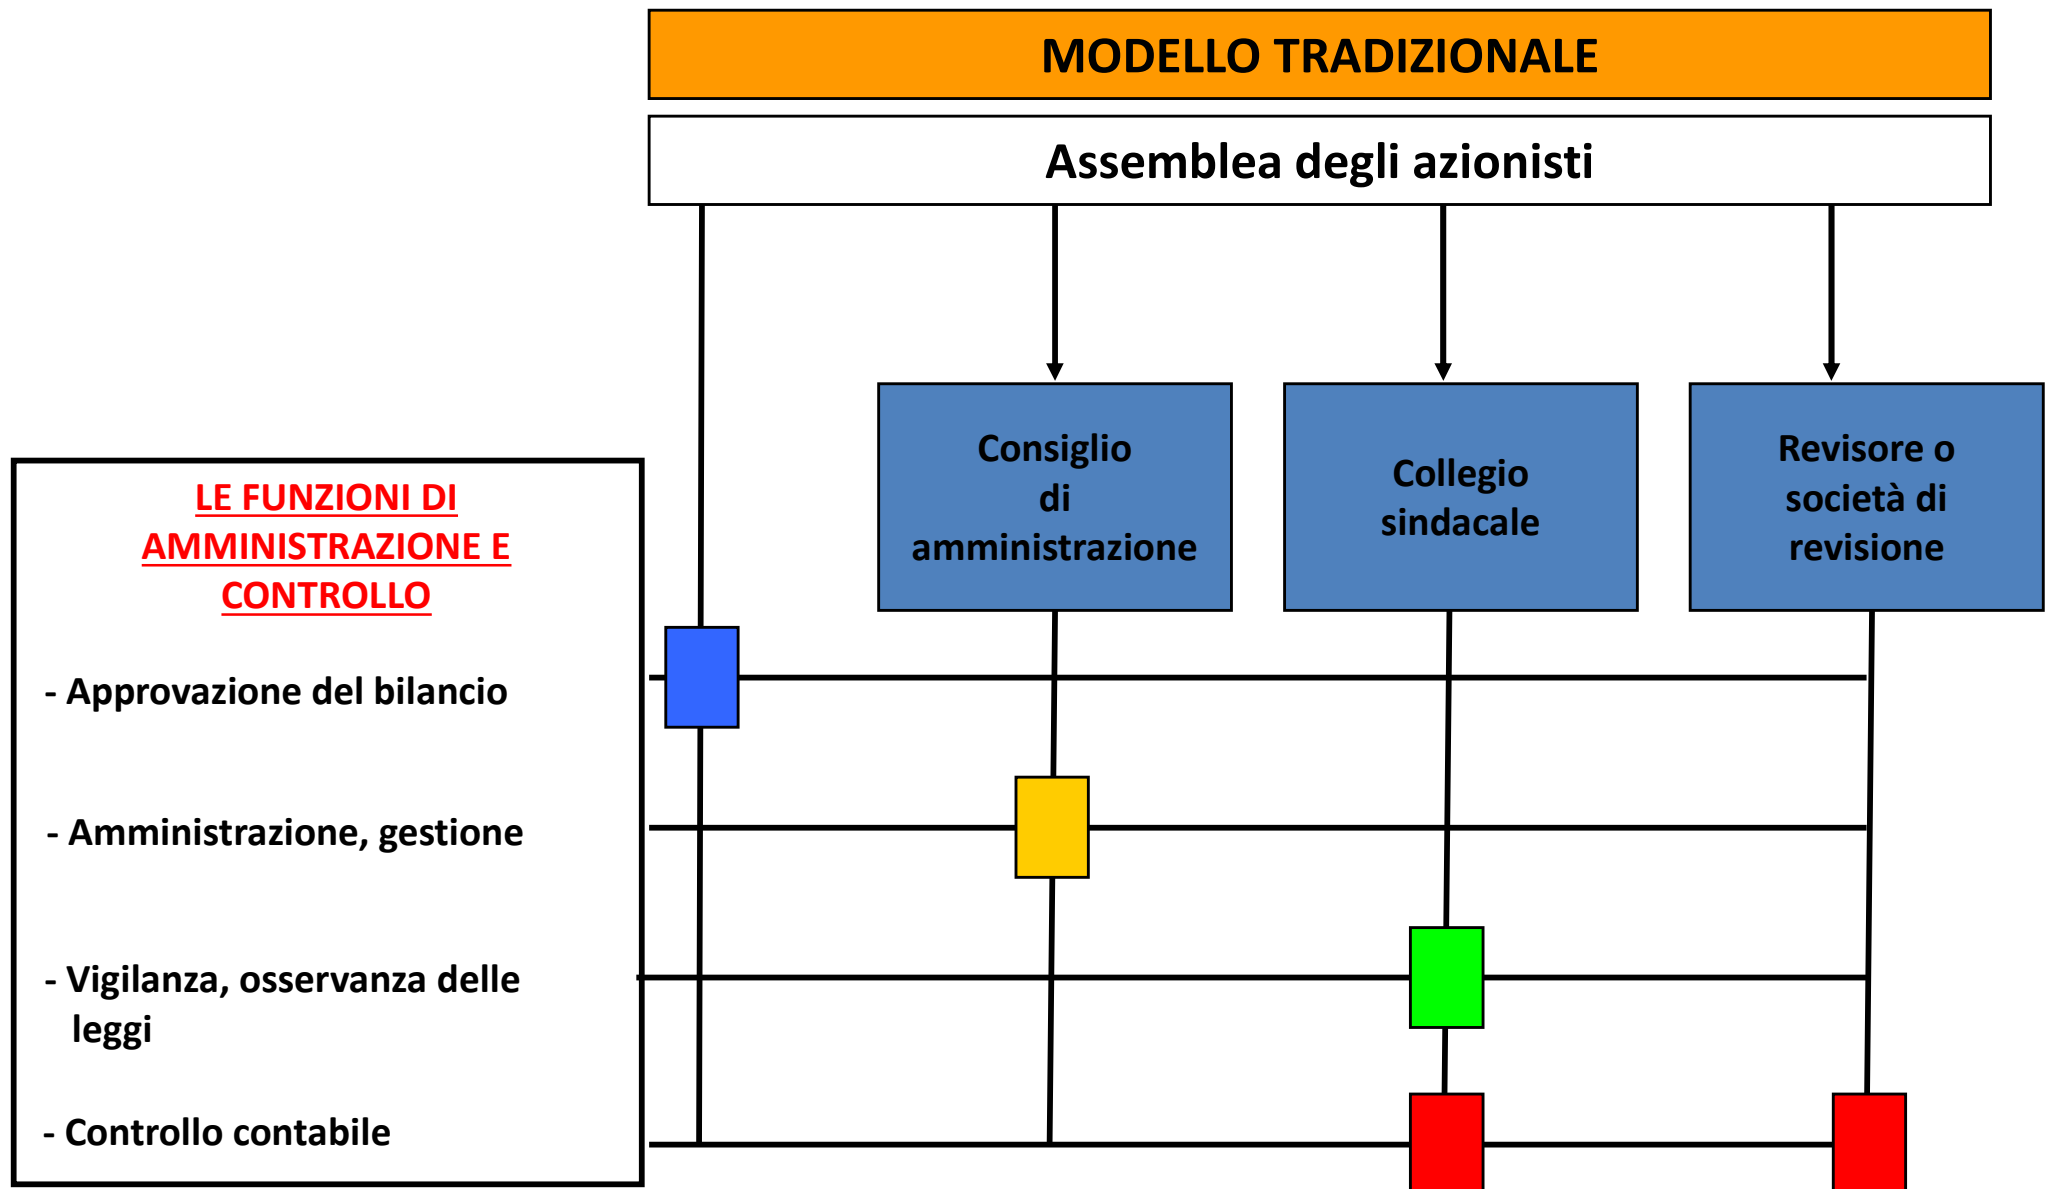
MODELLO TRADIZIONALE

Assemblea degli azionisti

Consiglio di amministrazione

Collegio sindacale

Revisore o società di revisione

LE FUNZIONI DI AMMINISTRAZIONE E CONTROLLO

- Approvazione del bilancio

- Amministrazione, gestione

- Vigilanza, osservanza delle leggi

- Controllo contabile